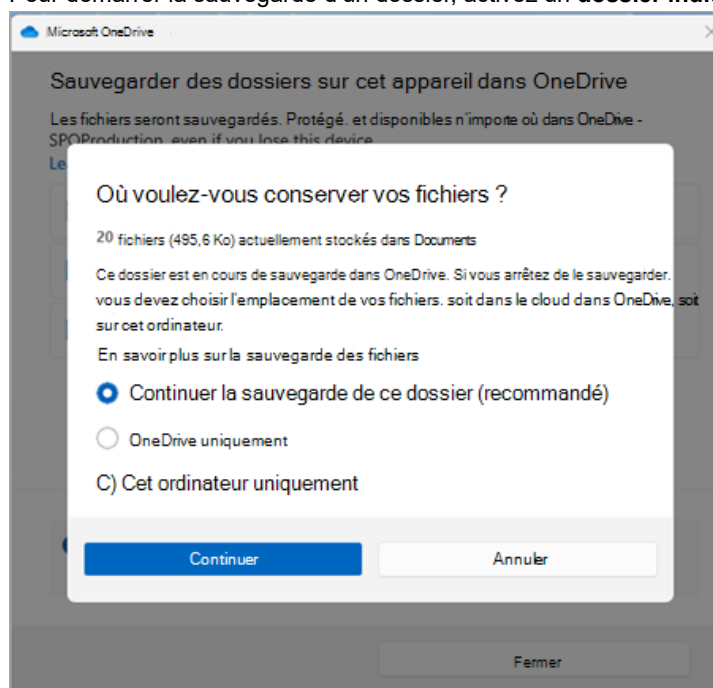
Pour démarrer la sauvegarde d'un dossier, activez un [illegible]

Microsoft OneDrive

Sauvegarder des dossiers sur cet appareil dans OneDrive

Les fichiers seront sauvegardés. Protégé. et disponibles n'importe où dans OneDive - SPOProduction. even if you lose this device.

Le

Où voulez-vous conserver vos fichiers ?

20 fichiers (495,6 Ko) actuellement stockés dans Documents

Ce dossier est en cours de sauvegarde dans OneDrive. Si vous arrêtez de le sauvegarder. vous devez choisir l'emplacement de vos fichiers. soit dans le cloud dans OneDive, soit sur cet ordinateur.

En savoir plus sur la sauvegarde des fichiers

Continuer la sauvegarde de ce dossier (recommandé)

OneDrive uniquement

C) Cet ordinateur uniquement

Continuer

Annuler

Fermer